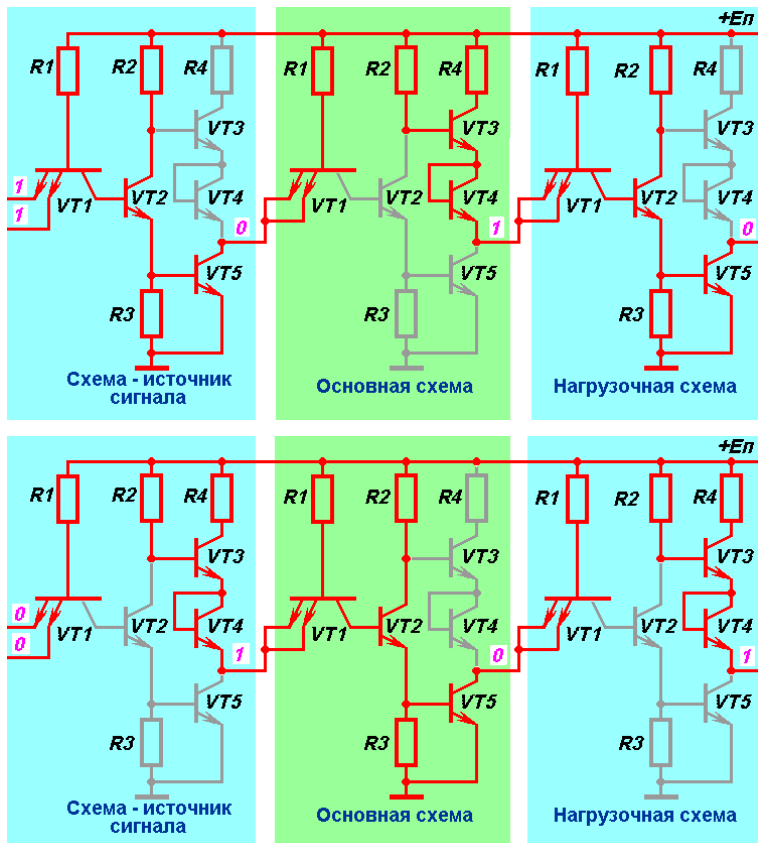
+Eп

R1 R2 R4 VT3 VT4 VT1 VT2 VT5 R3 1 1 0

Схема - источник сигнала

R1 R2 R4 VT3 VT4 VT1 VT2 VT5 R3 1

Основная схема

R1 R2 R4 VT3 VT4 VT1 VT2 VT5 R3 0

Нагрузочная схема

+Eп

R1 R2 R4 VT3 VT4 VT1 VT2 VT5 R3 0 0 1

Схема - источник сигнала

R1 R2 R4 VT3 VT4 VT1 VT2 VT5 R3 0

Основная схема

R1 R2 R4 VT3 VT4 VT1 VT2 VT5 R3 1

Нагрузочная схема